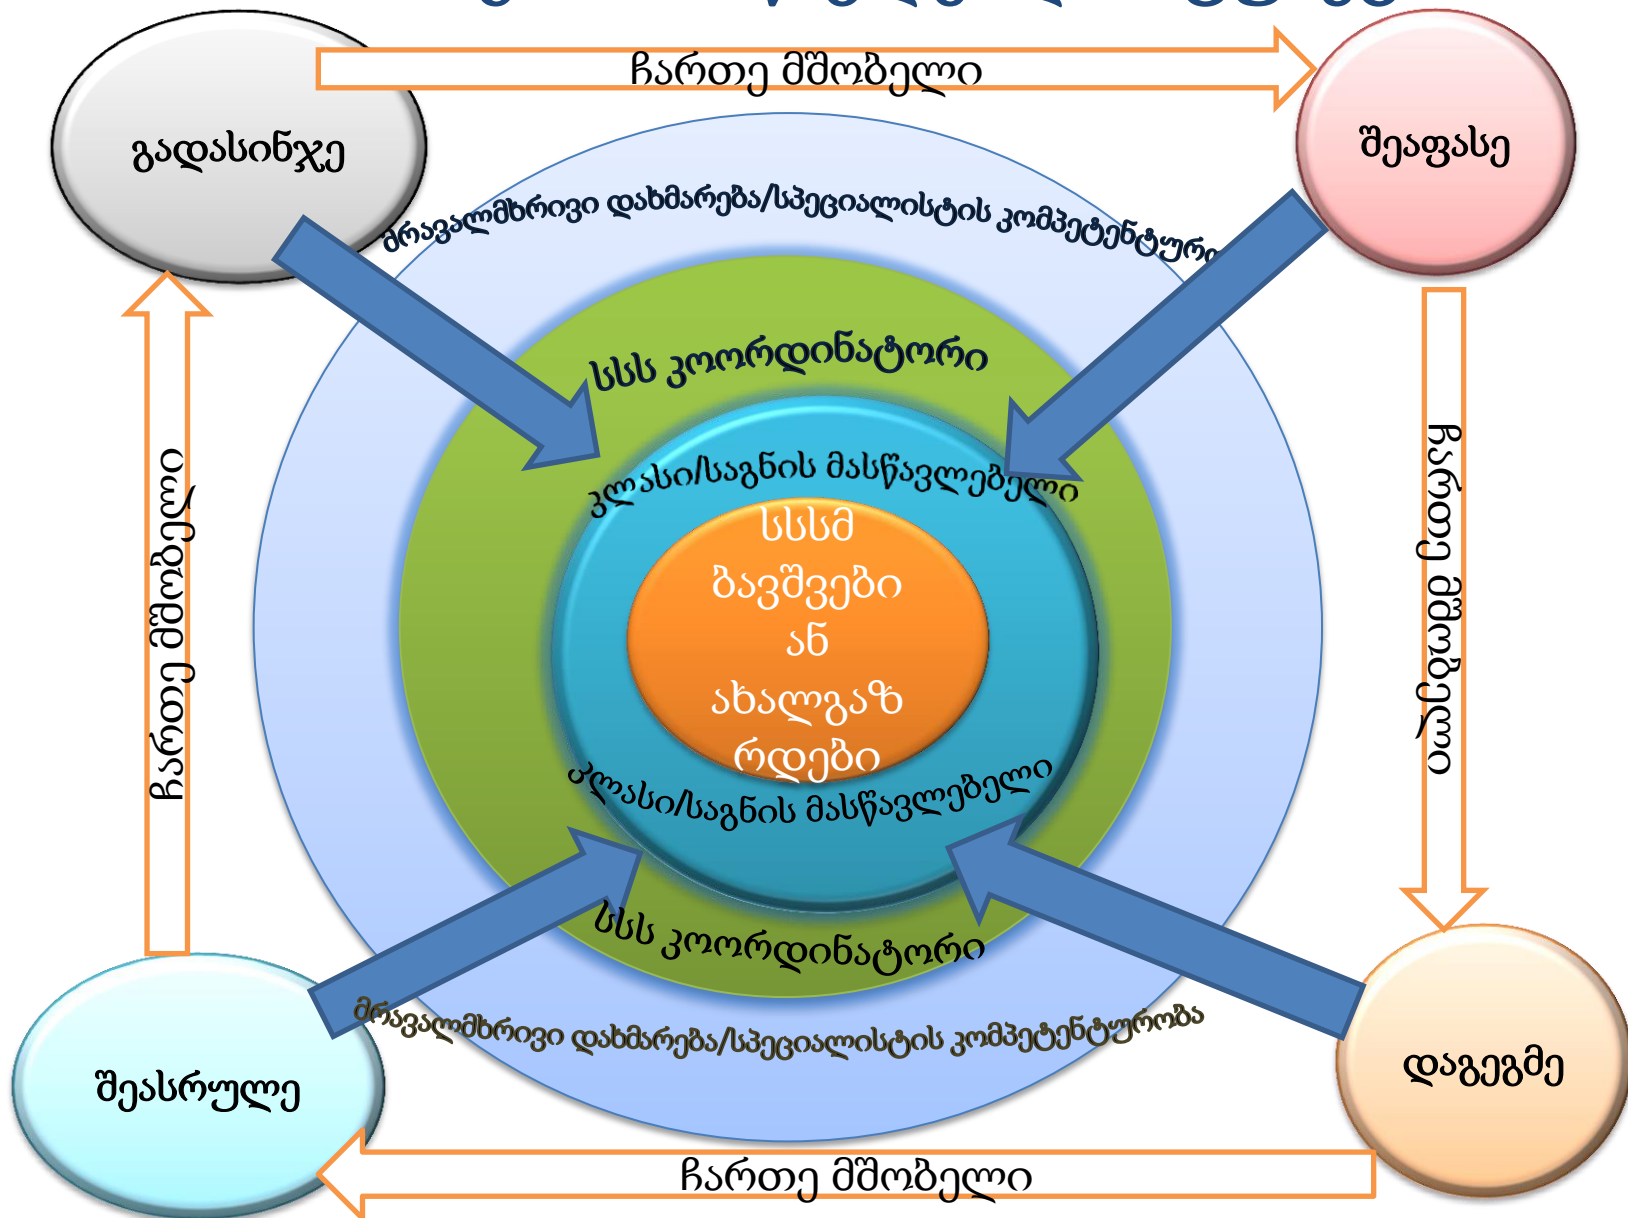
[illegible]

ჩართე მშობელი

გადასინჯე

შეაფასე

მრავალმხრივი დახმარება/სპეციალისტის კომპეტენტური

სსს კოორდინატორი

კლასი/საგნის მასწავლებელი

სსსმ ბავშვები ან ახალგაზრდები

კლასი/საგნის მასწავლებელი

სსს კოორდინატორი

მრავალმხრივი დახმარება/სპეციალისტის კომპეტენტურობა

ჩართე მშობელი

ჩართე მშობელი

შეასრულე

დაგეგმე

ჩართე მშობელი